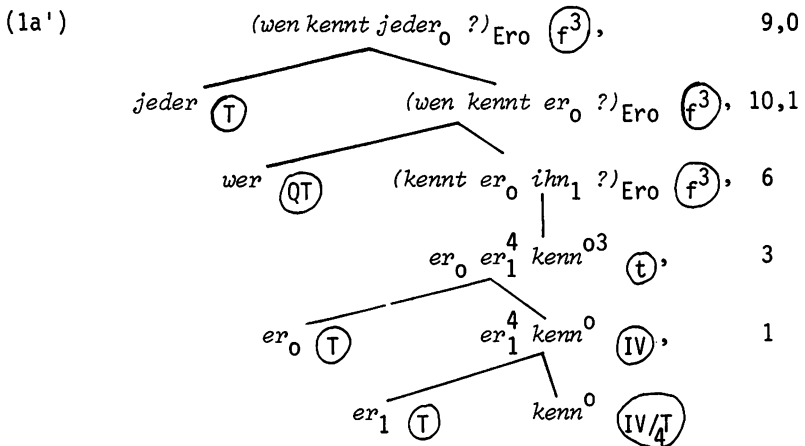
(1a') $(wen\ kennt\ jeder_0\ ?)_{Ero}$ $f^3$, 9,0

$jeder$ T $(wen\ kennt\ er_0\ ?)_{Ero}$ $f^3$, 10,1

$wer$ QT $(kennt\ er_0\ ihn_1\ ?)_{Ero}$ $f^3$, 6

$er_0\ er_1^4\ kenn^{03}$ t, 3

$er_0$ T $er_1^4\ kenn^0$ IV, 1

$er_1$ T $kenn^0$ IV/$_4$T